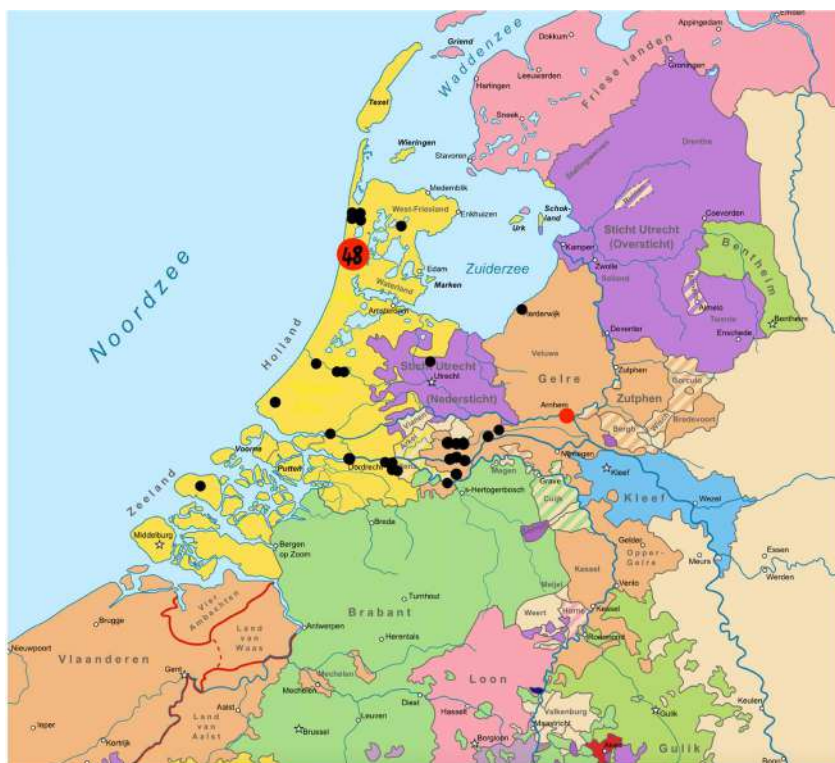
Emden
Appingedam
Dokkum
Griend
Waddenzee
Leeuwarden
Groningen
Harlingen
Friese landen
Sneek
Texel
Wieringen
Stavoren
Drenthe
Medemblik
West-Friesland
Enkhuizen
Schokland
Coevorden
Urk
Stellingwerven
48
Kampen
Sticht Utrecht (Oversticht)
Zwolle
Bentheim
Edam
Zuiderzee
Salland
Noordzee
Waterland
Marken
Almelo
Twente
Amsterdam
Harderwijk
Enschede
Bentheim
Holland
Deventer
Veluwe
Sticht Utrecht
Utrecht
Gelre
Zutphen
Borculo
(Nedersticht)
Arnhem
Zutphen
Bredevoort
Bergh
Voorne
Nijmegen
Kleef
Putten
Dordrecht
Megen
Kleef
Wezel
Zeeland
's-Hertogenbosch
Grave
Cuijk
Breda
Gelder
Opper-Gelre
Essen
Middelburg
Bergen op Zoom
Meurs
Werden
Kessel
Turnhout
Venlo
Meijel
Vier-Ambachten
Weert
Horne
Brugge
Land van Waas
Antwerpen
Brabant
Herentals
Roermond
Nieuwpoort
Vlaanderen
Gent
Loon
Mechelen
Mechelen
Keulen
Aalst
Diest
Land van Aalst
Leuven
Hasselt
Valkenburg
Gulik
Ieper
Brussel
Gulik
Kortrijk
Borgloon
Maastricht
Aken
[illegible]